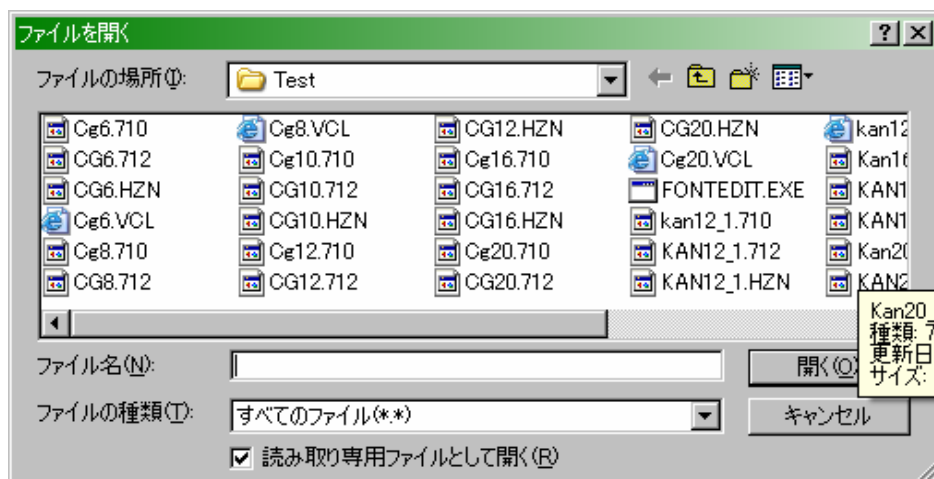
ファイルを開く

?

ファイルの場所(I): Test

Cg6.710
CG6.712
CG6.HZN
Cg6.VCL
Cg8.710
CG8.712
Cg8.VCL
Cg10.710
CG10.712
CG10.HZN
Cg12.710
CG12.712
CG12.HZN
Cg16.710
CG16.712
CG16.HZN
Cg20.710
CG20.712
CG20.HZN
Cg20.VCL
FONTEDIT.EXE
kan12_1.710
KAN12_1.712
KAN12_1.HZN
kan12
Kan1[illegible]
KAN1
KAN1
Kan2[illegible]
KAN2

Kan20_
種類: 7
更新日
サイズ:

ファイル名(N):
開く(O)
ファイルの種類(T): すべてのファイル(*.*)
キャンセル
読み取り専用ファイルとして開く(R)